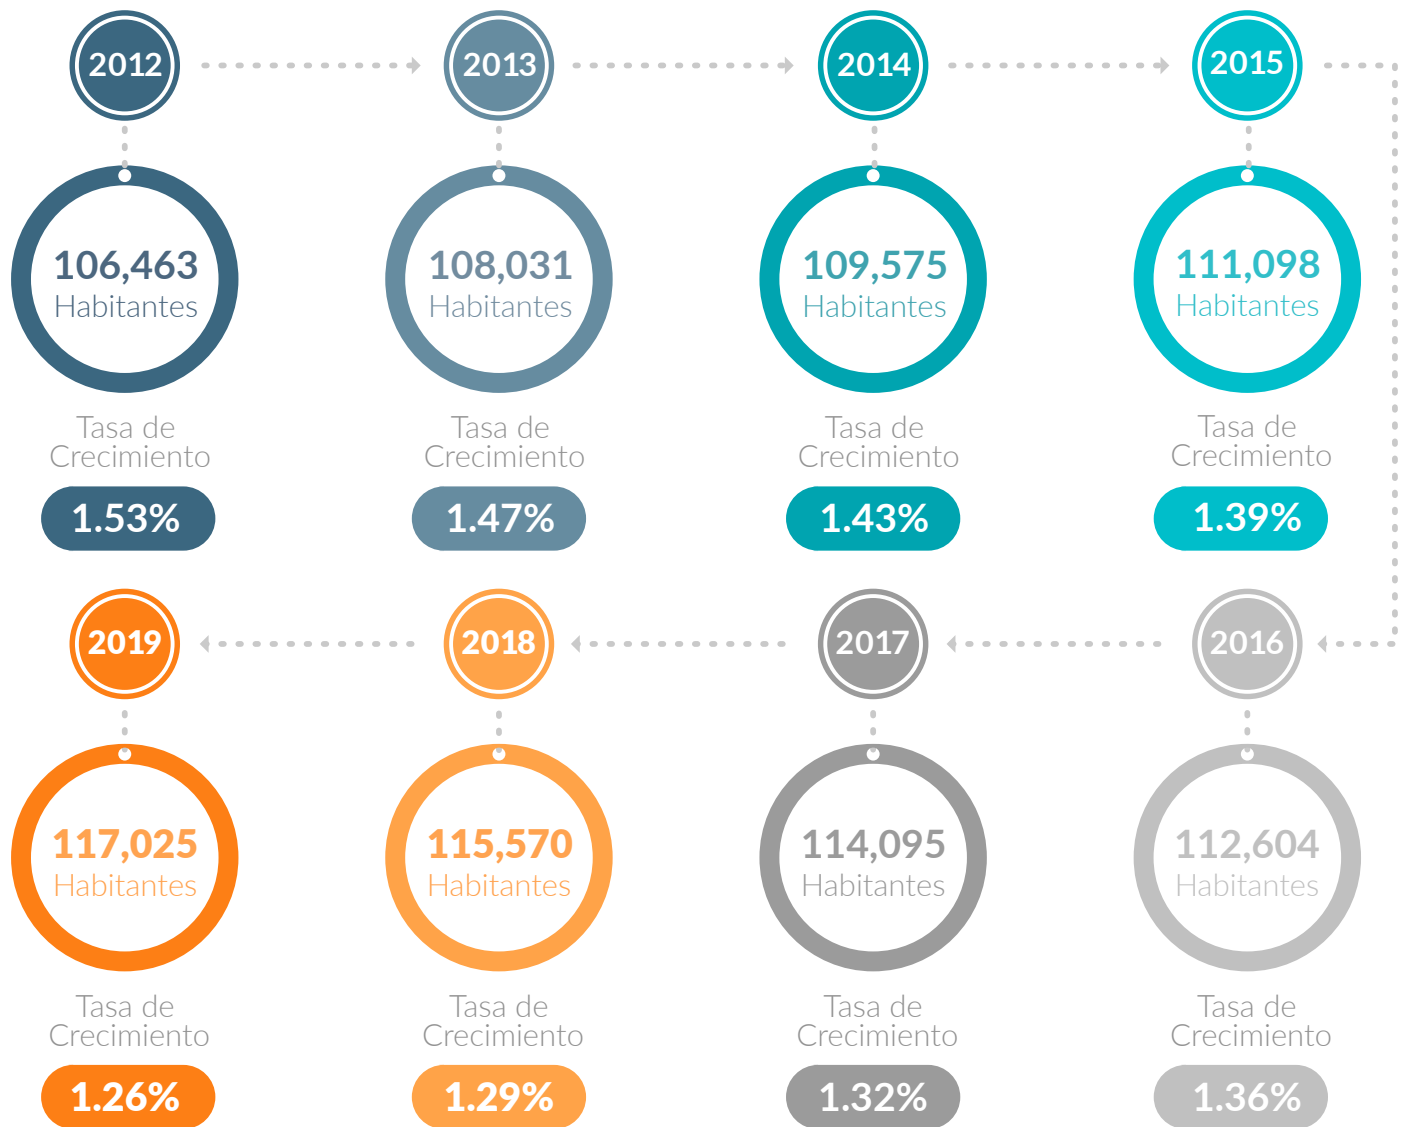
2012

106,463
Habitantes

Tasa de Crecimiento

1.53%

2013

108,031
Habitantes

Tasa de Crecimiento

1.47%

2014

109,575
Habitantes

Tasa de Crecimiento

1.43%

2015

111,098
Habitantes

Tasa de Crecimiento

1.39%

2019

117,025
Habitantes

Tasa de Crecimiento

1.26%

2018

115,570
Habitantes

Tasa de Crecimiento

1.29%

2017

114,095
Habitantes

Tasa de Crecimiento

1.32%

2016

112,604
Habitantes

Tasa de Crecimiento

1.36%